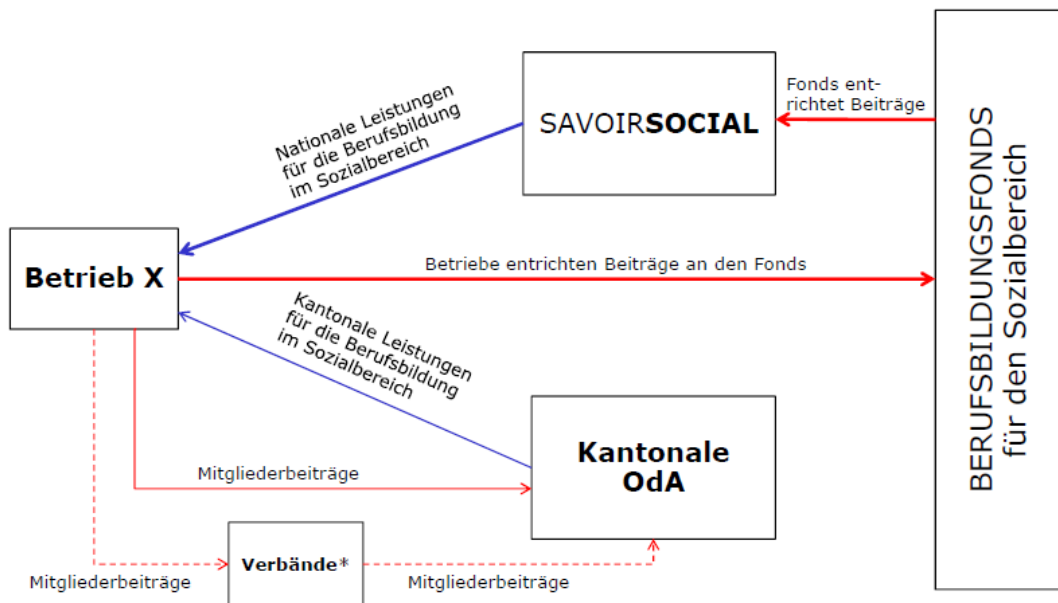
SAVOIRSOCIAL

Fonds entrichtet Beiträge

Nationale Leistungen für die Berufsbildung im Sozialbereich

BERUFSBILDUNGSFONDS für den Sozialbereich

Betrieb X

Betriebe entrichten Beiträge an den Fonds

Kantonale Leistungen für die Berufsbildung im Sozialbereich

Kantonale OdA

Mitgliederbeiträge

Verbände*

Mitgliederbeiträge

Mitgliederbeiträge